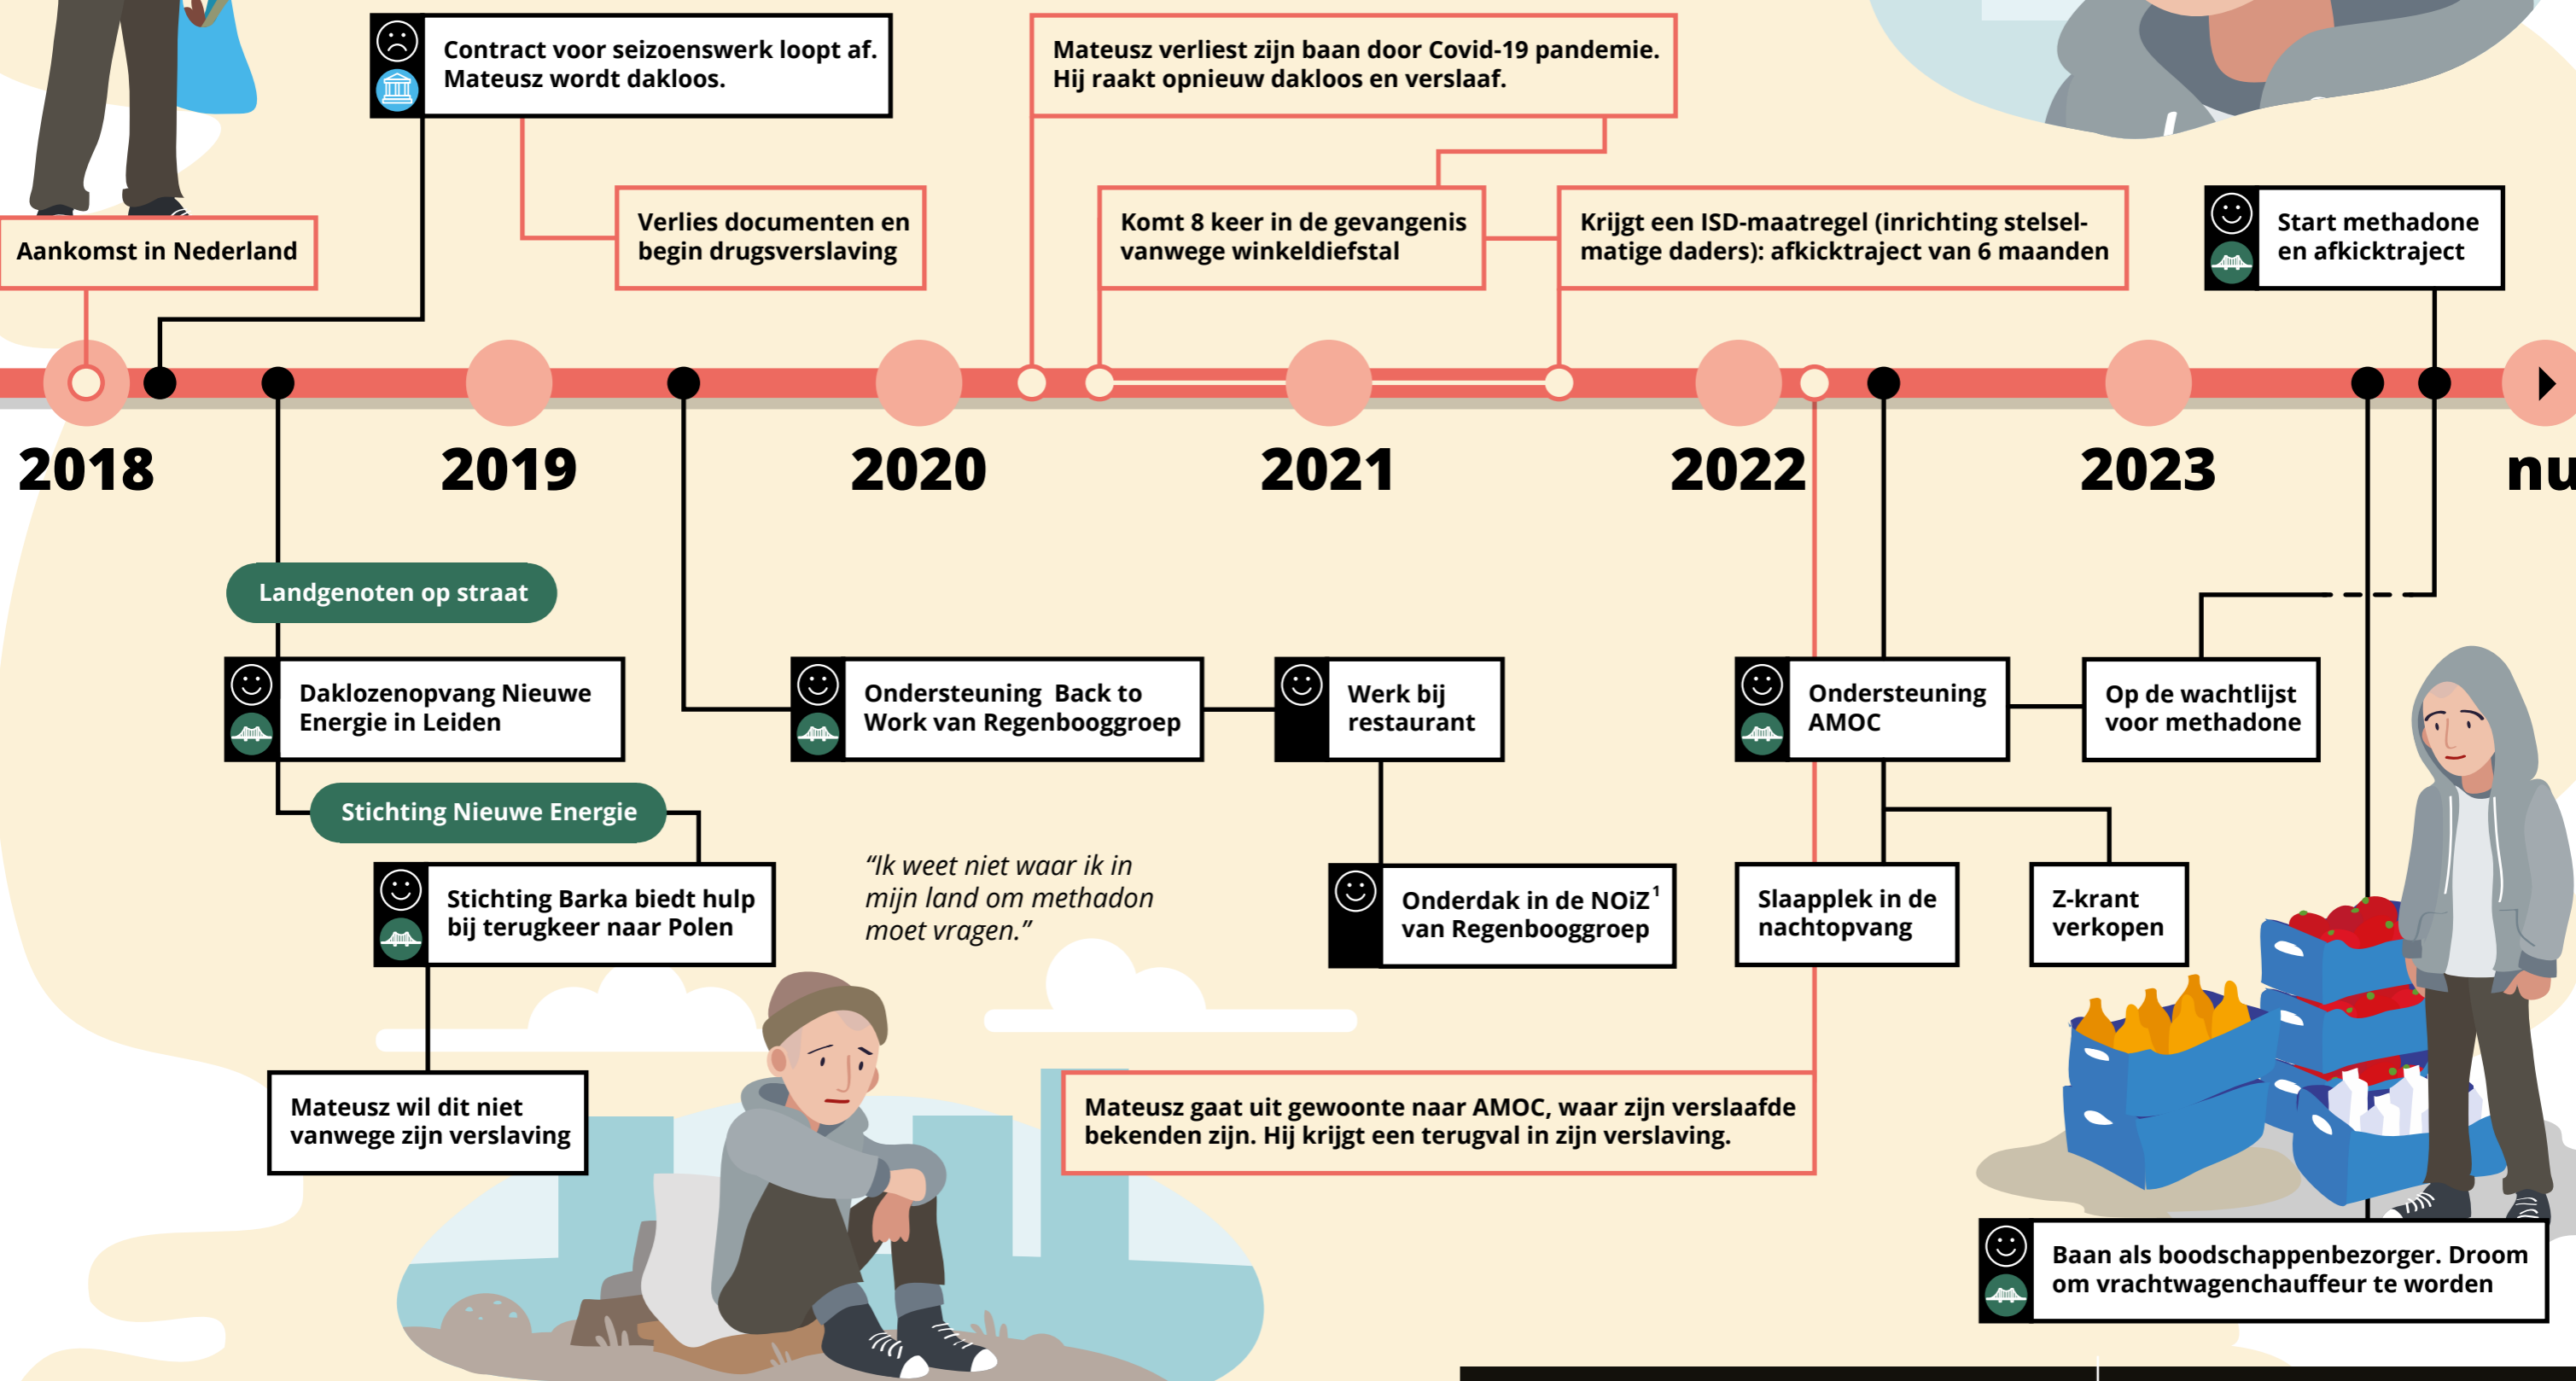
Contract voor seizoenswerk loopt af. Mateusz wordt dakloos.

Mateusz verliest zijn baan door Covid-19 pandemie. Hij raakt opnieuw dakloos en verslaaf.

Aankomst in Nederland

Verlies documenten en begin drugsverslaving

Komt 8 keer in de gevangenis vanwege winkeldiefstal

Krijgt een ISD-maatregel (inrichting stelselmatige daders): afkicktraject van 6 maanden

Start methadone en afkicktraject

2018

2019

2020

2021

2022

2023

nu

Landgenoten op straat

Daklozenopvang Nieuwe Energie in Leiden

Ondersteuning Back to Work van Regenbooggroep

Werk bij restaurant

Ondersteuning AMOC

Op de wachtlijst voor methadone

Stichting Nieuwe Energie

Stichting Barka biedt hulp bij terugkeer naar Polen

“Ik weet niet waar ik in mijn land om methadon moet vragen.”

Onderdak in de NOiZ$^1$ van Regenbooggroep

Slaapplek in de nachtopvang

Z-krant verkopen

Mateusz wil dit niet vanwege zijn verslaving

Mateusz gaat uit gewoonte naar AMOC, waar zijn verslaafde bekenden zijn. Hij krijgt een terugval in zijn verslaving.

Baan als boodschappenbezorger. Droom om vrachtwagenchauffeur te worden